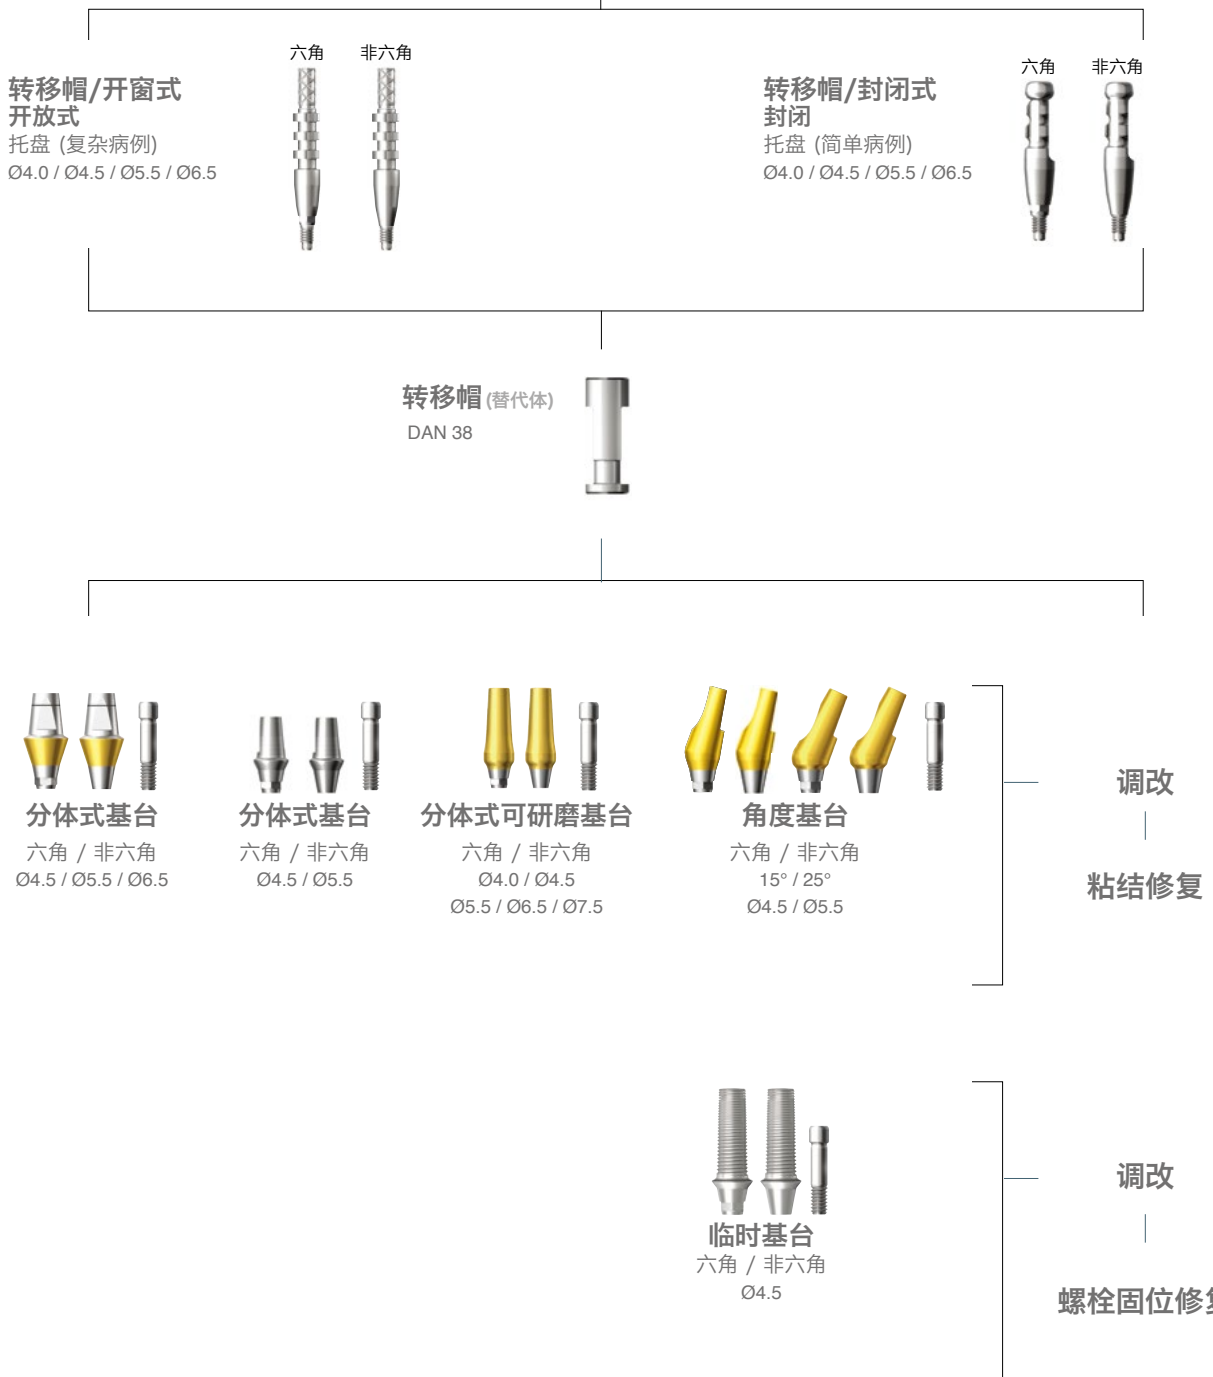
六角 非六角

转移帽/开窗式
开放式
托盘 (复杂病例)
Ø4.0 / Ø4.5 / Ø5.5 / Ø6.5

六角 非六角

转移帽/封闭式
封闭
托盘 (简单病例)
Ø4.0 / Ø4.5 / Ø5.5 / Ø6.5

转移帽 (替代体)
DAN 38

分体式基台
六角 / 非六角
Ø4.5 / Ø5.5 / Ø6.5

分体式基台
六角 / 非六角
Ø4.5 / Ø5.5

分体式可研磨基台
六角 / 非六角
Ø4.0 / Ø4.5
Ø5.5 / Ø6.5 / Ø7.5

角度基台
六角 / 非六角
15° / 25°
Ø4.5 / Ø5.5

调改
|
粘结修复

临时基台
六角 / 非六角
Ø4.5

调改
|
螺栓固位修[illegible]